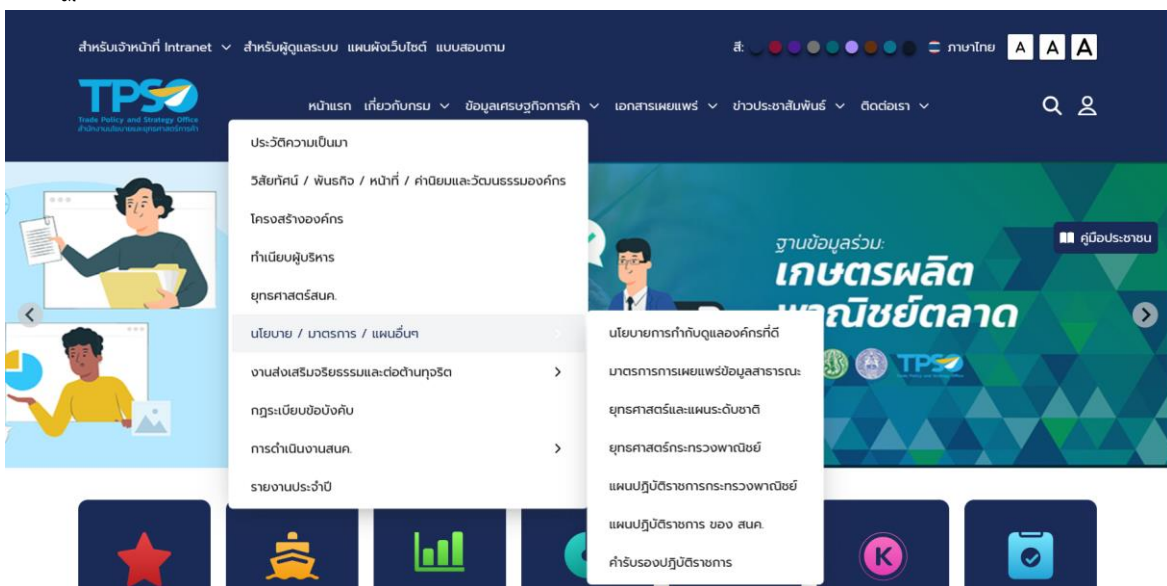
สำหรับเจ้าหน้าที่ Intranet ∨ สำหรับผู้ดูแลระบบ แผนผังเว็บไซต์ แบบสอบถาม

สี: ภาษาไทย A A A

TPSO
Trade Policy and Strategy Office
สำนักงานนโยบายและยุทธศาสตร์การค้า

หน้าแรก เกี่ยวกับกรม ∨ ข้อมูลเศรษฐกิจการค้า ∨ เอกสารเผยแพร่ ∨ ข่าวประชาสัมพันธ์ ∨ ติดต่อเรา ∨

ประวัติความเป็นมา
วิสัยทัศน์ / พันธกิจ / หน้าที่ / ค่านิยมและวัฒนธรรมองค์กร
โครงสร้างองค์กร
ทำเนียบผู้บริหาร
ยุทธศาสตร์สนค.
นโยบาย / มาตรการ / แผนอื่นๆ
งานส่งเสริมจริยธรรมและต่อต้านทุจริต
กฎระเบียบข้อบังคับ
การดำเนินงานสนค.
รายงานประจำปี

นโยบายการกำกับดูแลองค์กรที่ดี
มาตรการการเผยแพร่ข้อมูลสาธารณะ
ยุทธศาสตร์และแผนระดับชาติ
ยุทธศาสตร์กระทรวงพาณิชย์
แผนปฏิบัติราชการกระทรวงพาณิชย์
แผนปฏิบัติราชการ ของ สนค.
คำรับรองปฏิบัติราชการ

ฐานข้อมูลร่วม:
เกษตรผลิต
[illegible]ณิชย์ตลาด
TPSO

คู่มือประชาชน